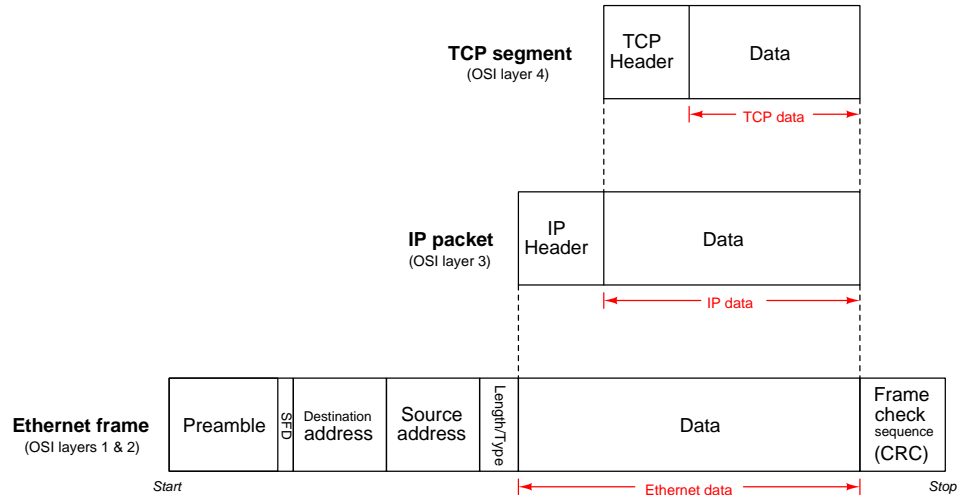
TCP segment
(OSI layer 4)

TCP Header

Data

TCP data

IP packet
(OSI layer 3)

IP Header

Data

IP data

Ethernet frame
(OSI layers 1 & 2)

Preamble

SFD

Destination address

Source address

Length/Type

Data

Frame check sequence (CRC)

Start

Ethernet data

Stop